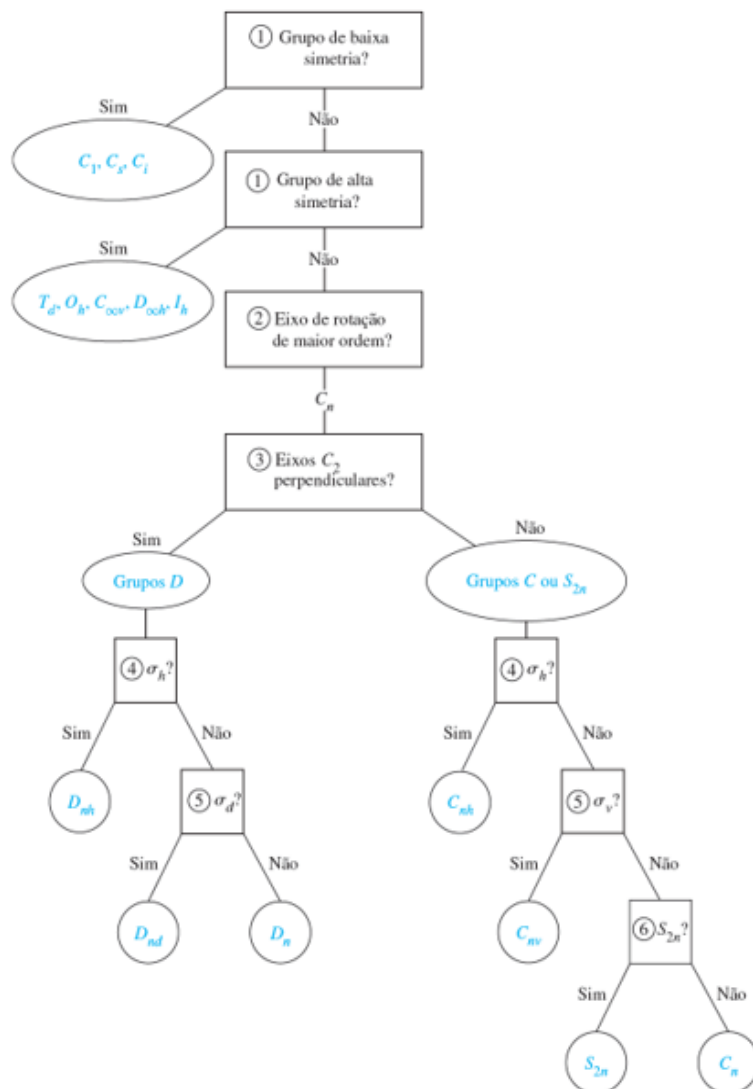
① Grupo de baixa simetria?

Sim

$C_1, C_s, C_i$

Não

① Grupo de alta simetria?

Sim

$T_d, O_h, C_{\infty v}, D_{\infty h}, I_h$

Não

② Eixo de rotação de maior ordem?

$C_n$

③ Eixos $C_2$ perpendiculares?

Sim

Grupos $D$

④ $\sigma_h$?

Sim

$D_{nh}$

Não

⑤ $\sigma_d$?

Sim

$D_{nd}$

Não

$D_n$

Não

Grupos $C$ ou $S_{2n}$

④ $\sigma_h$?

Sim

$C_{nh}$

Não

⑤ $\sigma_v$?

Sim

$C_{nv}$

Não

⑥ $S_{2n}$?

Sim

$S_{2n}$

Não

$C_n$